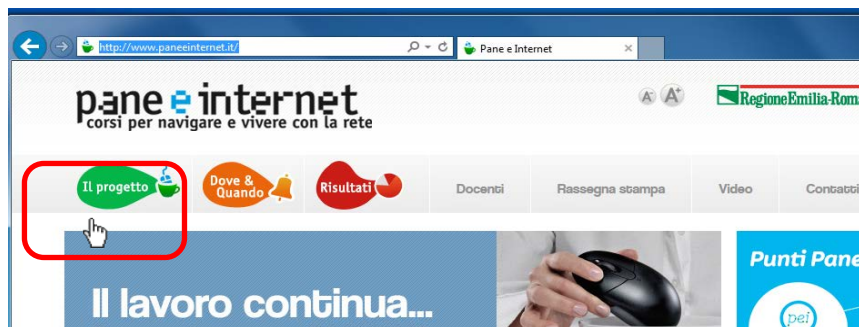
http://www.paneeinternet.it/

Pane e Internet

pane e internet
corsi per navigare e vivere con la rete

A A+

RegioneEmilia-Roma

Il progetto

Dove & Quando

Risultati

Docenti

Rassegna stampa

Video

Contatti

Il lavoro continua...

Punti Pane

pei